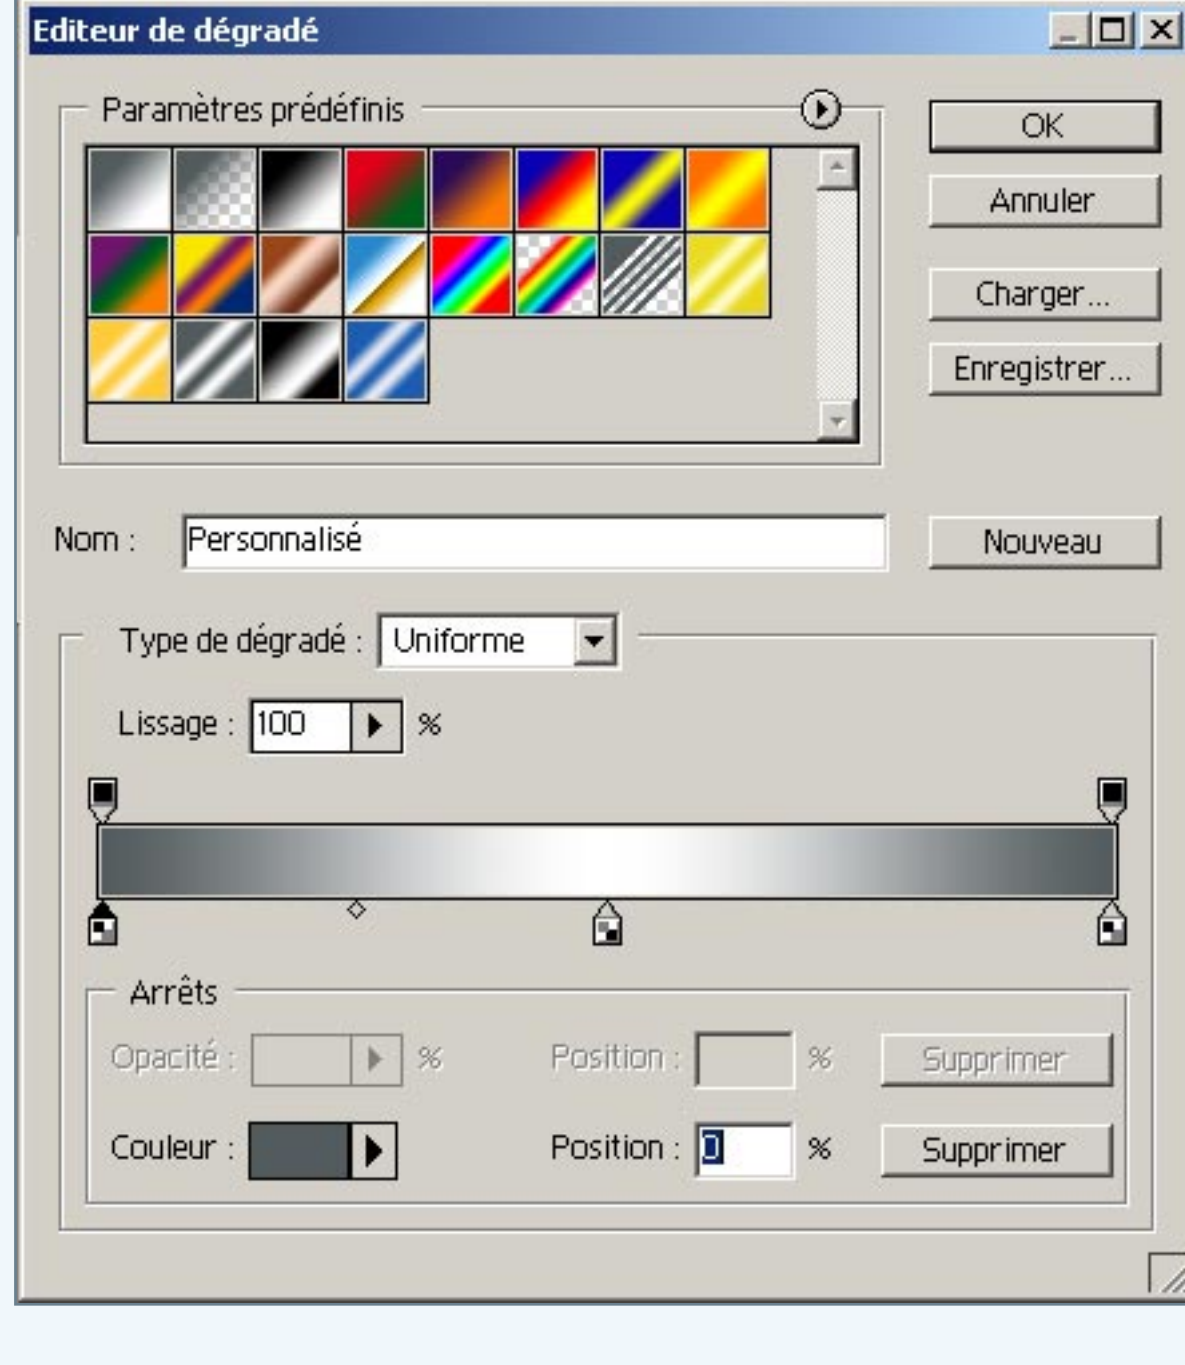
Editeur de dégradé

Paramètres prédéfinis

OK

Annuler

Charger...

Enregistrer...

Nom : Personnalisé

Nouveau

Type de dégradé : Uniforme

Lissage : 100 %

Arrêts

Opacité : %

Position : %

Supprimer

Couleur :

Position : 0 %

Supprimer